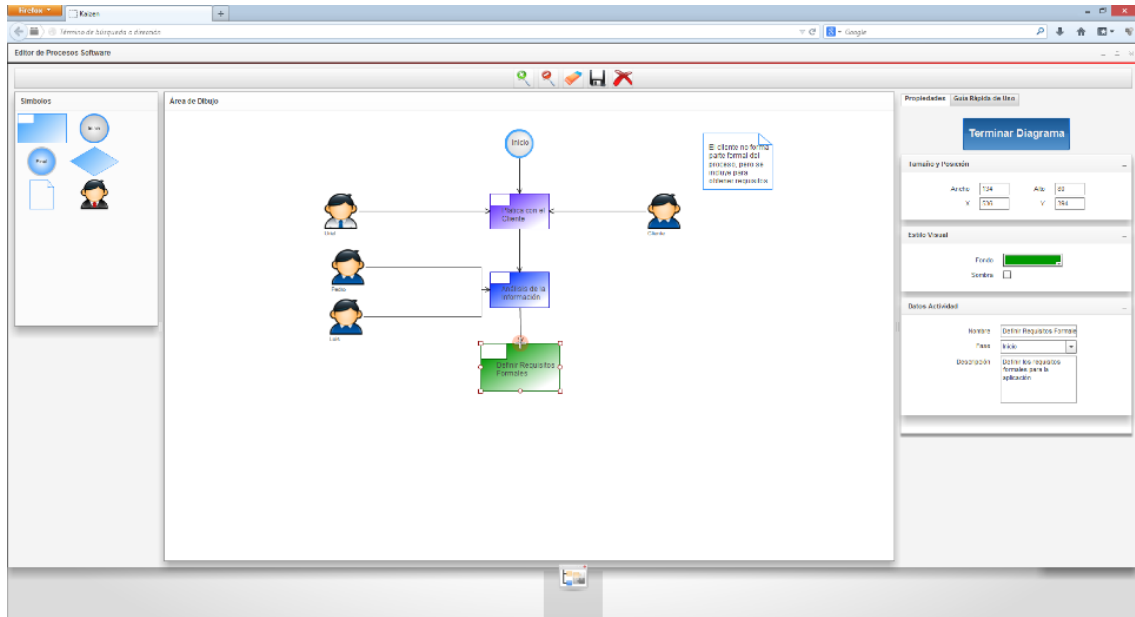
Firefox
Kaizen
+
Término de búsqueda o dirección
Google
Editor de Procesos Software
Símbolos
Área de Dibujo
Inicio
Final
Inicio
El cliente no forma parte formal del proceso, pero se incluye para obtener requisitos
Reunión con el Cliente
Ideal
Cliente
Análisis de la Información
Pedro
Luis
Definir Requisitos Formales
Propiedades
Guía Rápida de Uso
Terminar Diagrama
Tamaño y Posición
Ancho
134
Alto
82
X
530
Y
394
Estilo Visual
Fondo
Sombra
Datos Actividad
Nombre
Definir Requisitos Formales
Fase
Inicio
Descripción
Definir los requisitos formales para la aplicación